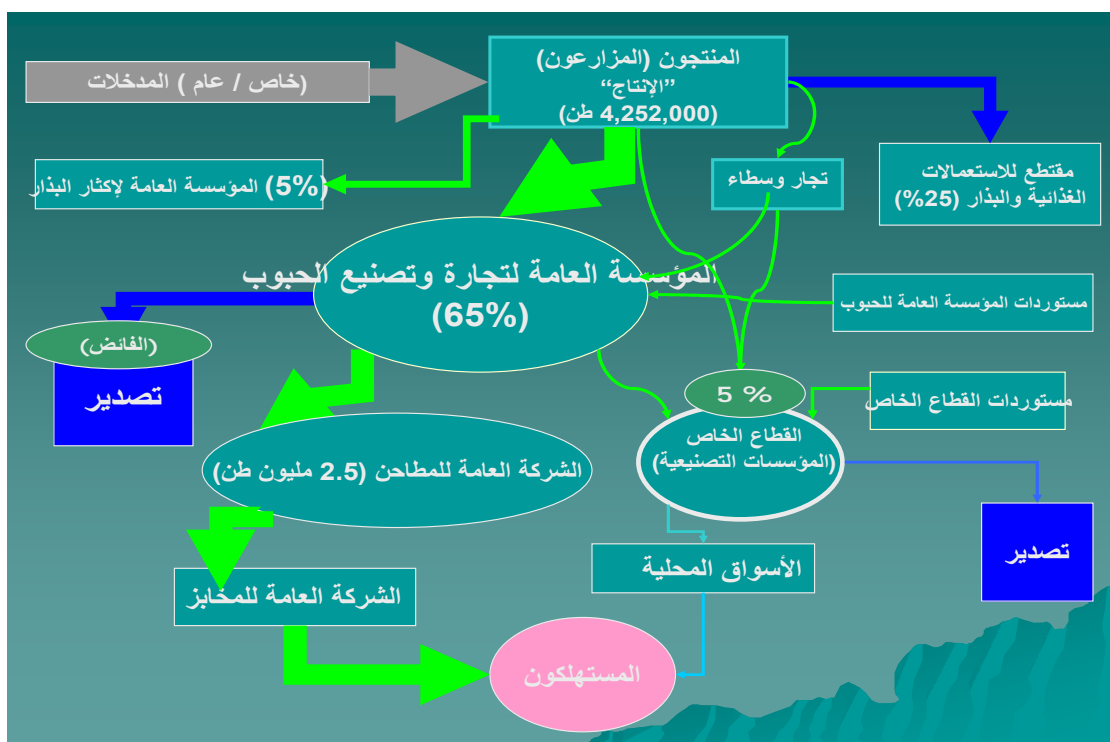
(خاص / عام ) المدخلات

المنتجون (المزارعون)
"الإنتاج"
(4,252,000 طن)

مقتطع للاستعمالات الغذائية والبذار (25%)

تجار وسطاء

(5%) المؤسسة العامة لإكثار البذار

المؤسسة العامة لتجارة وتصنيع الحبوب
(65%)

مستوردات المؤسسة العامة للحبوب

(الفائض)

تصدير

5 %

مستوردات القطاع الخاص

القطاع الخاص
(المؤسسات التصنيعية)

الشركة العامة للمطاحن (2.5 مليون طن)

تصدير

الأسواق المحلية

الشركة العامة للمخابز

المستهلكون